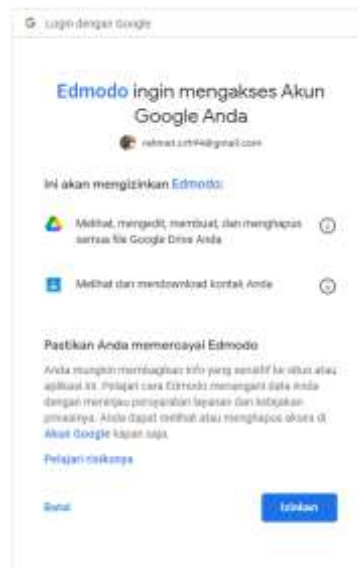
G Login dengan Google

Edmodo ingin mengakses Akun Google Anda

rahmat.crh94@gmail.com

Ini akan mengizinkan Edmodo:

Melihat, mengedit, membuat, dan menghapus semua file Google Drive Anda

Melihat dan mendownload kontak Anda

Pastikan Anda mempercayai Edmodo

Anda mungkin membagikan info yang sensitif ke situs atau aplikasi ini. Pelajari cara Edmodo menangani data Anda dengan meninjau persyaratan layanan dan kebijakan privasinya. Anda dapat melihat atau menghapus akses di Akun Google kapan saja.

Pelajari risikonya

Batal

Izinkan